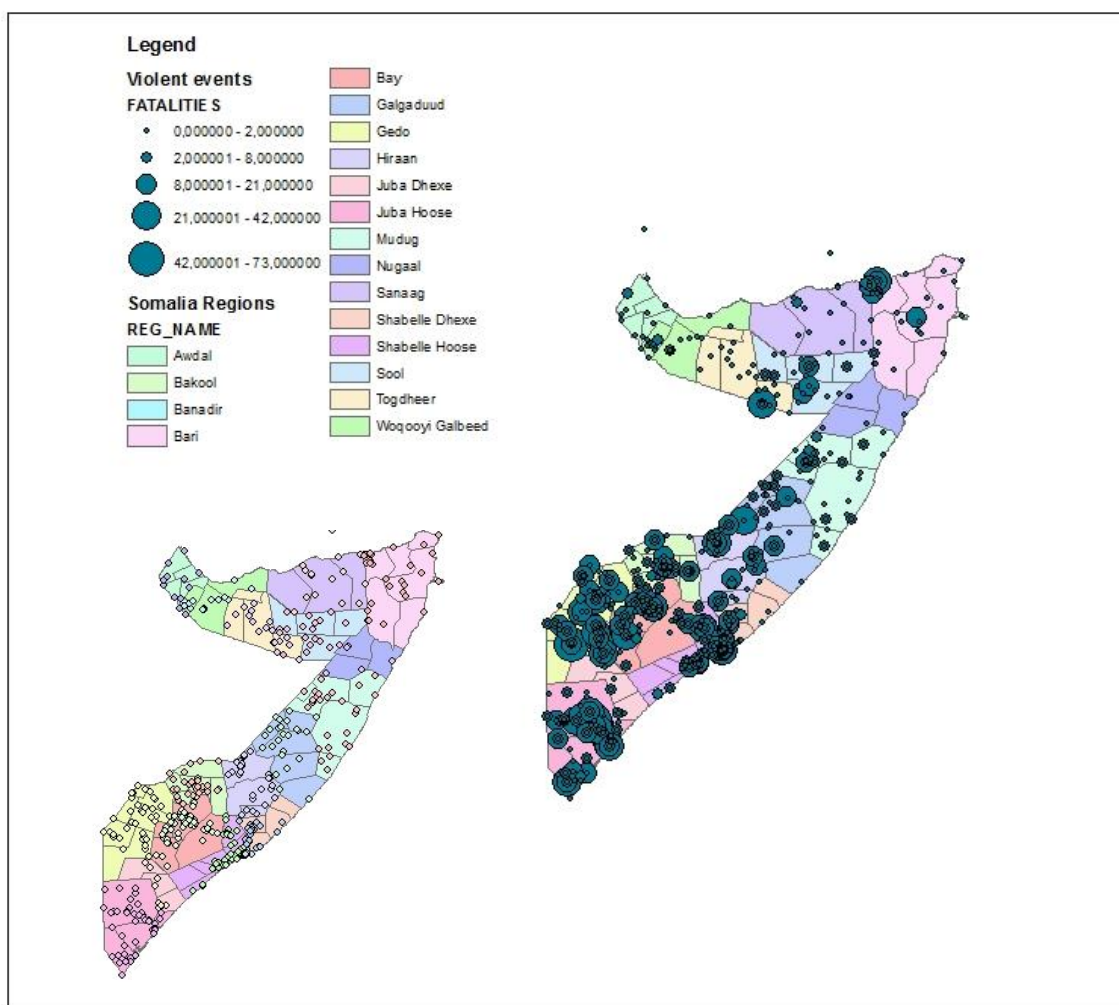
Legend

Violent events

FATALITIE S

0,000000 - 2,000000

2,000001 - 8,000000

8,000001 - 21,000000

21,000001 - 42,000000

42,000001 - 73,000000

Somalia Regions

REG_NAME

Awdal

Bakool

Banadir

Bari

Bay

Galgaduud

Gedo

Hiraan

Juba Dhexe

Juba Hoose

Mudug

Nugaal

Sanaag

Shabelle Dhexe

Shabelle Hoose

Sool

Togdheer

Woqooyi Galbeed